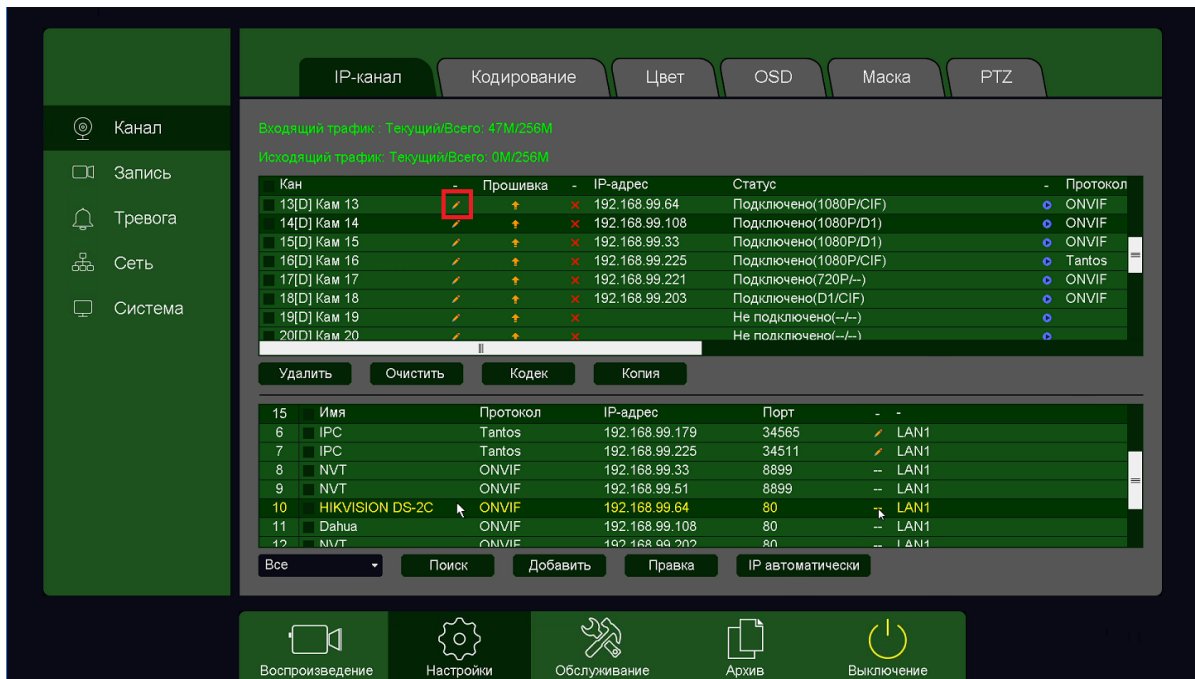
Канал
Запись
Тревога
Сеть
Система

IP-канал | Кодирование | Цвет | OSD | Маска | PTZ

Входящий трафик : Текущий/Всего: 47M/256M
Исходящий трафик: Текущий/Всего: 0M/256M

| Кан | - | Прошивка | - | IP-адрес | Статус | - | Протокол |
|---|---|---|---|---|---|---|---|
| 13[D] Кам 13 | | | × | 192.168.99.64 | Подключено(1080P/CIF) | | ONVIF |
| 14[D] Кам 14 | | | × | 192.168.99.108 | Подключено(1080P/D1) | | ONVIF |
| 15[D] Кам 15 | | | × | 192.168.99.33 | Подключено(1080P/D1) | | ONVIF |
| 16[D] Кам 16 | | | × | 192.168.99.225 | Подключено(1080P/CIF) | | Tantos |
| 17[D] Кам 17 | | | × | 192.168.99.221 | Подключено(720P/--) | | ONVIF |
| 18[D] Кам 18 | | | × | 192.168.99.203 | Подключено(D1/CIF) | | ONVIF |
| 19[D] Кам 19 | | | × | | Не подключено(--/--) | | |
| 20[D] Кам 20 | | | × | | Не подключено(--/--) | | |

Удалить | Очистить | Кодек | Копия

| 15 | Имя | Протокол | IP-адрес | Порт | - - |
|---|---|---|---|---|---|
| 6 | IPC | Tantos | 192.168.99.179 | 34565 | LAN1 |
| 7 | IPC | Tantos | 192.168.99.225 | 34511 | LAN1 |
| 8 | NVT | ONVIF | 192.168.99.33 | 8899 | -- LAN1 |
| 9 | NVT | ONVIF | 192.168.99.51 | 8899 | -- LAN1 |
| 10 | HIKVISION DS-2C | ONVIF | 192.168.99.64 | 80 | -- LAN1 |
| 11 | Dahua | ONVIF | 192.168.99.108 | 80 | -- LAN1 |
| 12 | NVT | ONVIF | 192.168.99.202 | 80 | -- LAN1 |

Все | Поиск | Добавить | Правка | IP автоматически

Воспроизведение | Настройки | Обслуживание | Архив | Выключение